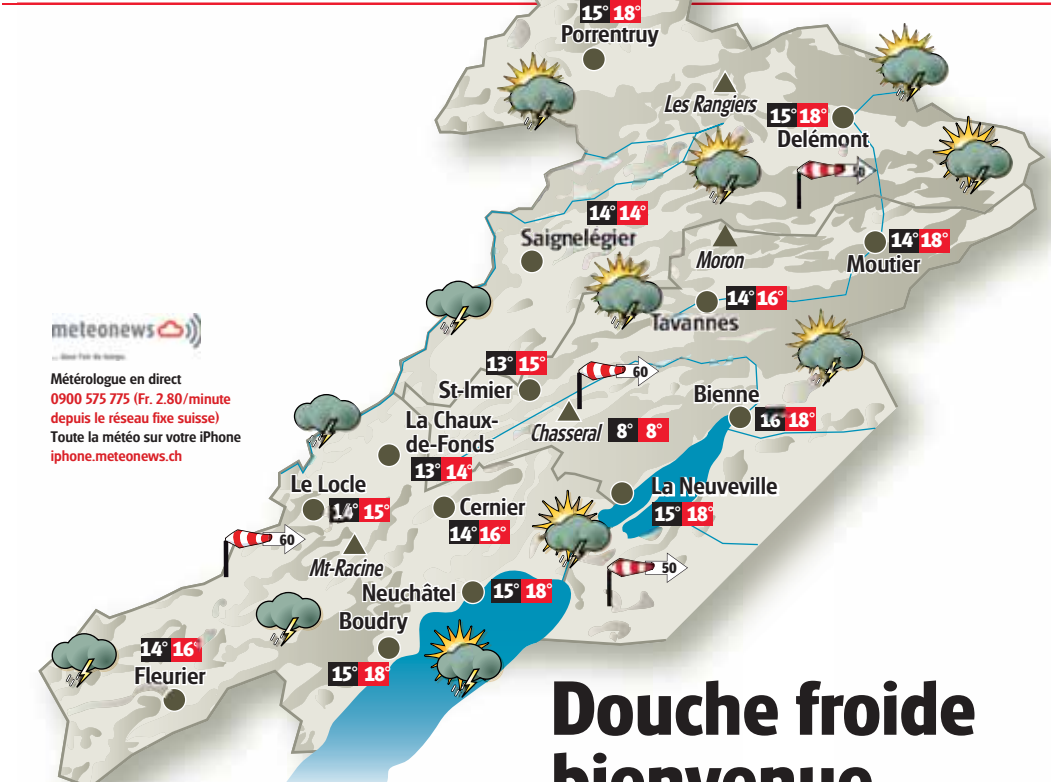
15° 18°
Porrentruy

Les Rangiers

15° 18°
Delémont

50

14° 14°
Saignelégier

Moron

14° 18°
Moutier

meteonews
... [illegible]

Métérologue en direct
0900 575 775 (Fr. 2.80/minute depuis le réseau fixe suisse)
Toute la météo sur votre iPhone
iphone.meteonews.ch

14° 16°
Tavannes

13° 15°
St-Imier

60

Bienne
16° 18°

La Chaux-de-Fonds
13° 14°

Chasseral 8° 8°

Le Locle
14° 15°

Cernier
14° 16°

La Neuveville
15° 18°

60

Mt-Racine

Neuchâtel
15° 18°

50

Boudry
15° 18°

14° 16°
Fleurier

Douche froide
bienvenue